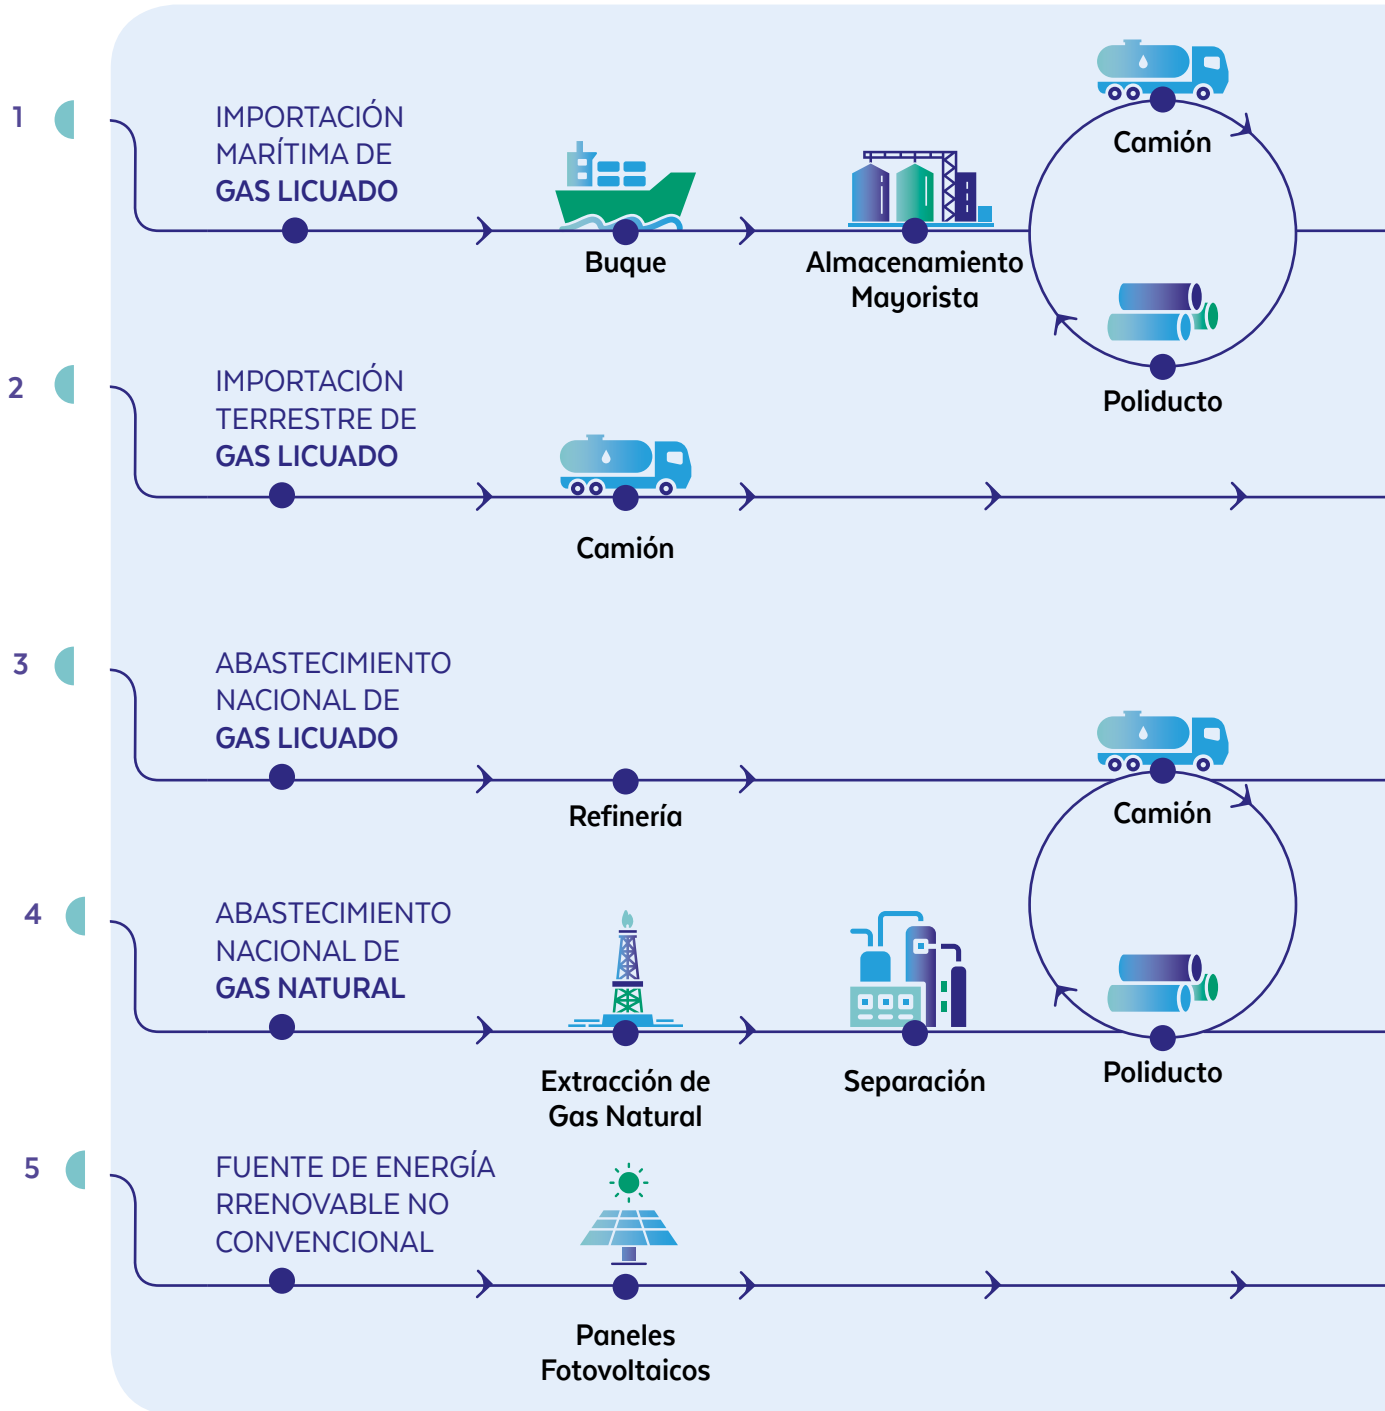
1

IMPORTACIÓN MARÍTIMA DE GAS LICUADO

Buque

Almacenamiento Mayorista

Camión

Poliducto

2

IMPORTACIÓN TERRESTRE DE GAS LICUADO

Camión

3

ABASTECIMIENTO NACIONAL DE GAS LICUADO

Refinería

Camión

4

ABASTECIMIENTO NACIONAL DE GAS NATURAL

Extracción de Gas Natural

Separación

Poliducto

5

FUENTE DE ENERGÍA RRENOVABLE NO CONVENCIONAL

Paneles Fotovoltaicos